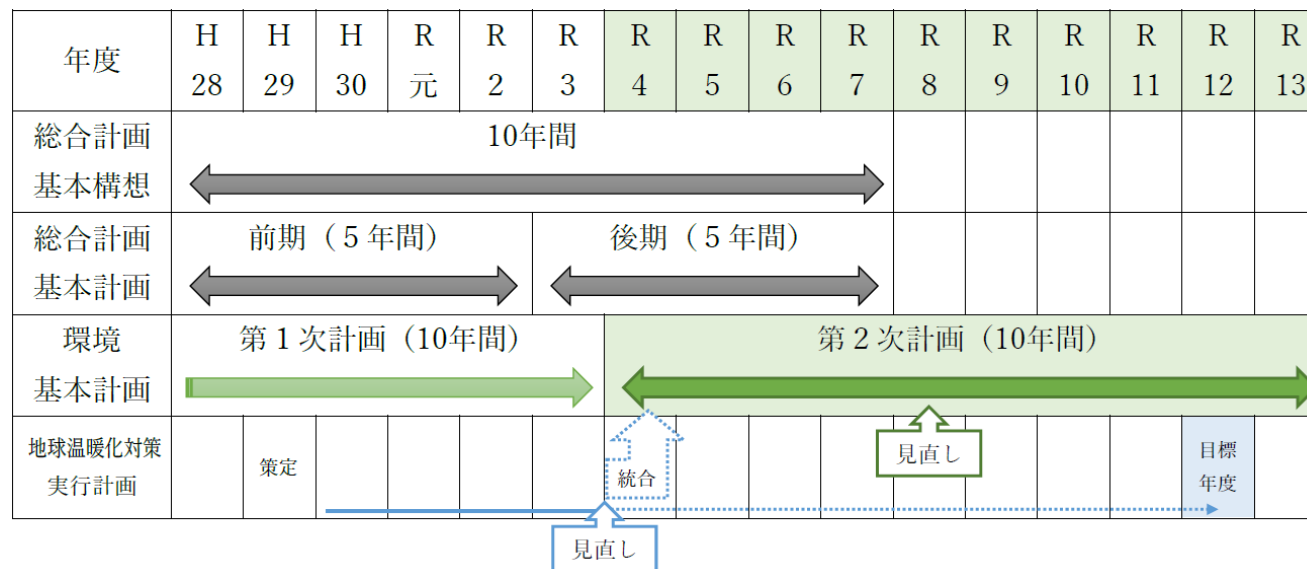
| 年度 | H 28 | H 29 | H 30 | R 元 | R 2 | R 3 | R 4 | R 5 | R 6 | R 7 | R 8 | R 9 | R 10 | R 11 | R 12 | R 13 |
|---|---|---|---|---|---|---|---|---|---|---|---|---|---|---|---|---|
| 総合計画 基本構想 | 10年間 | | | | | | | | | | | | | | | |
| 総合計画 基本計画 | 前期（５年間） | | | | | 後期（５年間） | | | | | | | | | | |
| 環境 基本計画 | 第１次計画（10年間） | | | | | | 第２次計画（10年間） | | | | | | | | | |
| 地球温暖化対策 実行計画 | | 策定 | | | | | 統合 | | | 見直し | | | | | 目標 年度 | |

見直し